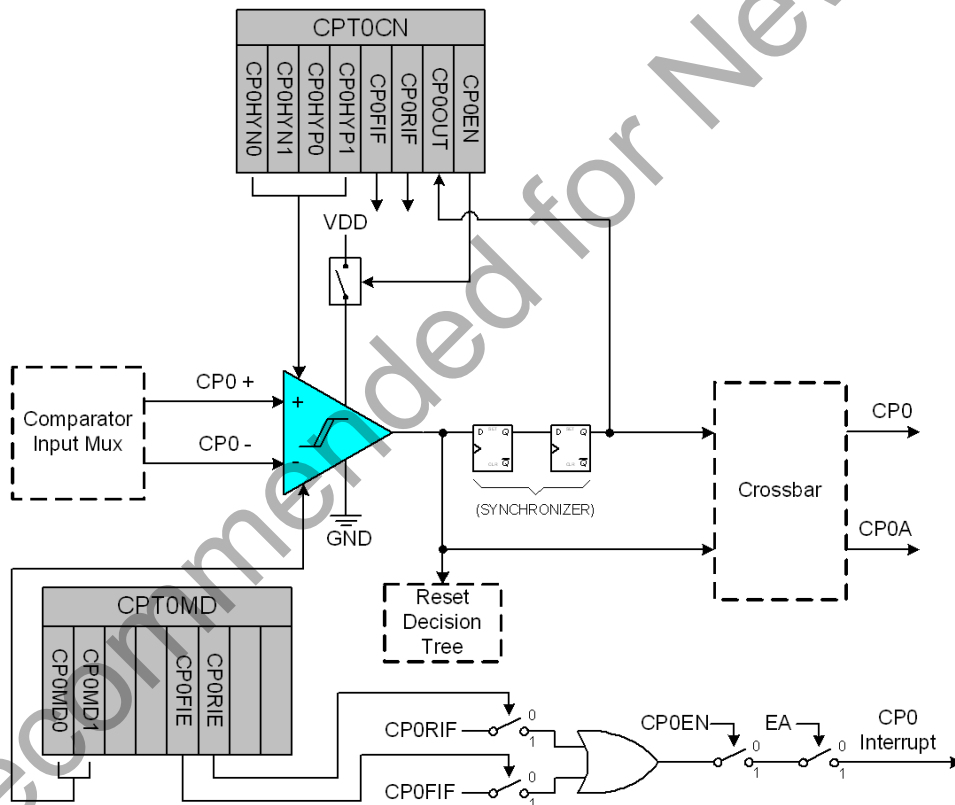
CPT0CN

CP0HYN0
CP0HYN1
CP0HYP0
CP0HYP1
CP0FIF
CP0RIF
CP0OUT
CP0EN

VDD

Comparator Input Mux

CP0 +

CP0 -

+

-

GND

D Q
Q

D Q
Q

(SYNCHRONIZER)

Crossbar

CP0

CP0A

Reset Decision Tree

CPT0MD

CP0MD0
CP0MD1
CP0FIE
CP0RIE

CP0RIF
0
1

CP0FIF
0
1

CP0EN
0
1

EA
0
1

CP0 Interrupt

Not Recommended for New